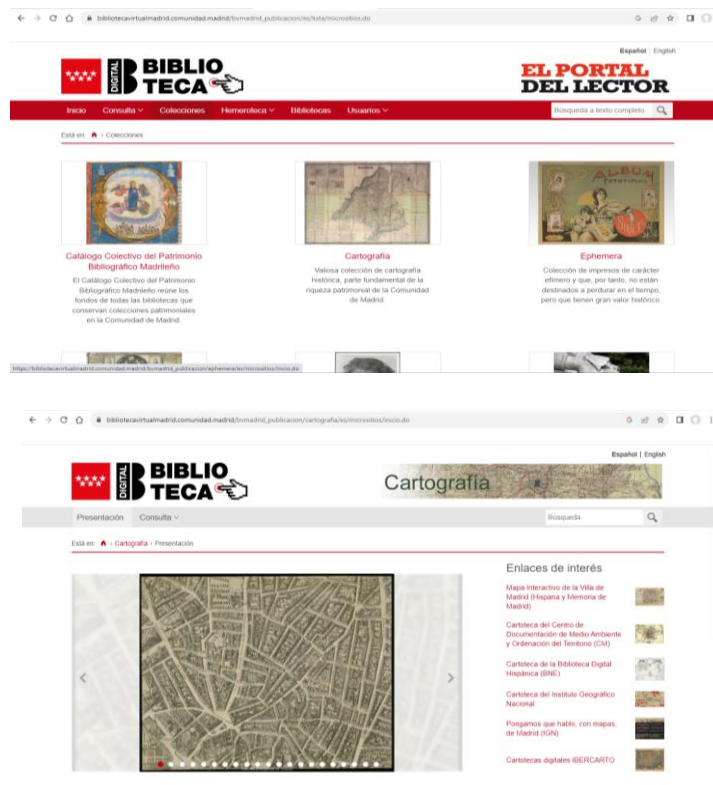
bibliotecavirtualmadrid.comunidad.madrid/bvmadrid_publicacion/es/lista/micrositios.do

Español | English

DIGITAL BIBLIO TECA

EL PORTAL DEL LECTOR

Inicio Consulta Colecciones Hemeroteca Bibliotecas Usuarios

Búsqueda a texto completo

Está en: › Colecciones

Catálogo Colectivo del Patrimonio Bibliográfico Madrileño

El Catálogo Colectivo del Patrimonio Bibliográfico Madrileño reúne los fondos de todas las bibliotecas que conservan colecciones patrimoniales en la Comunidad de Madrid.

Cartografía

Valiosa colección de cartografía histórica, parte fundamental de la riqueza patrimonal de la Comunidad de Madrid.

Ephemera

Colección de impresos de carácter efímero y que, por tanto, no están destinados a perdurar en el tiempo, pero que tienen gran valor histórico.

https://bibliotecavirtualmadrid.comunidad.madrid/bvmadrid_publicacion/ephemera/es/micrositios/inicio.do

bibliotecavirtualmadrid.comunidad.madrid/bvmadrid_publicacion/cartografia/es/micrositios/inicio.do

Español | English

DIGITAL BIBLIO TECA

Cartografía

Presentación Consulta

Búsqueda

Está en: › Cartografía › Presentación

Enlaces de interés

Mapa Interactivo de la Villa de Madrid (Hispana y Memoria de Madrid)

Cartoteca del Centro de Documentación de Medio Ambiente y Ordenación del Territorio (CM)

Cartoteca de la Biblioteca Digital Hispánica (BNE)

Cartoteca del Instituto Geográfico Nacional

Pongamos que hablo, con mapas, de Madrid (IGN)

Cartotecas digitales IBERCARTO